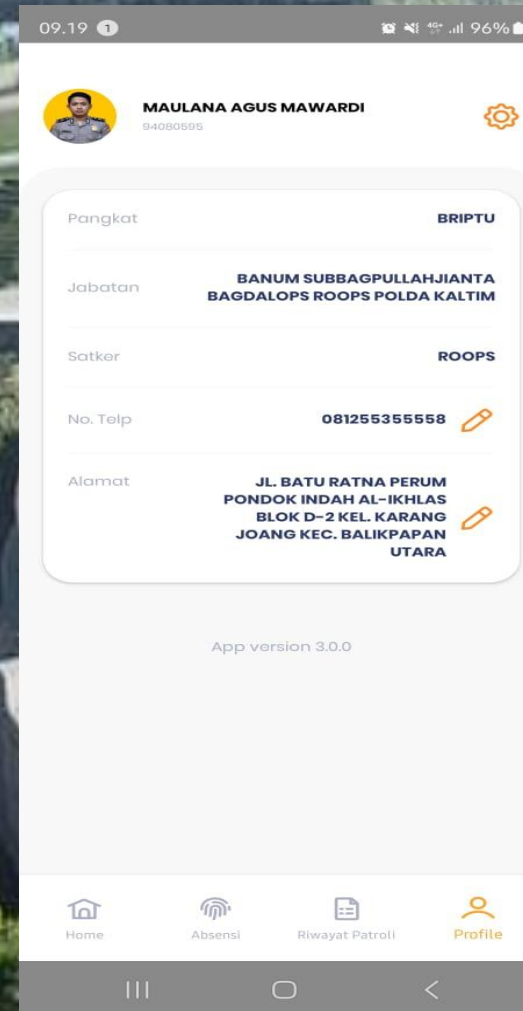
09.19 1 96%

MAULANA AGUS MAWARDI
94080595

| Pangkat | BRIPTU |
|---|---|
| Jabatan | BANUM SUBBAGPULLAHJIANTA BAGDALOPS ROOPS POLDA KALTIM |
| Satker | ROOPS |
| No. Telp | 081255355558 |
| Alamat | JL. BATU RATNA PERUM PONDOK INDAH AL-IKHLAS BLOK D-2 KEL. KARANG JOANG KEC. BALIKPAPAN UTARA |

App version 3.0.0

Home Absensi Riwayat Patroli Profile